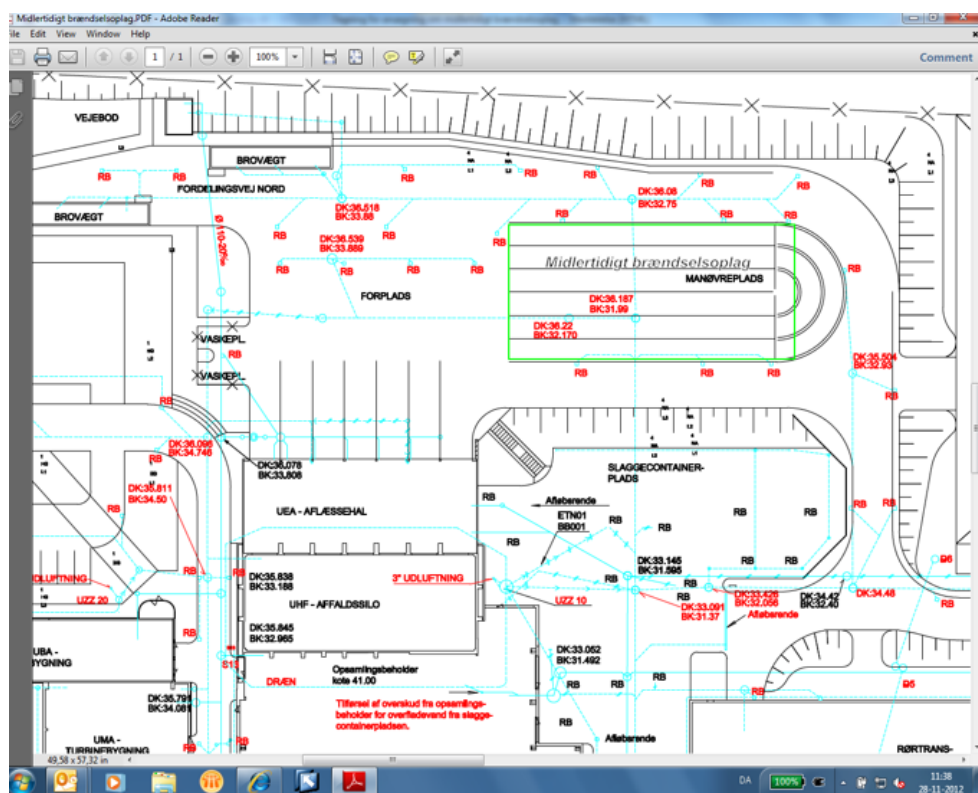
Midlertidigt brændselsoplag.PDF - Adobe Reader

ile Edit View Window Help

1 / 1 100%

Comment

VEJEBOD

BROVÆGT

FORDELINGSVEJ NORD

BROVÆGT

RB RB RB RB RB RB RB RB RB

DK:36.518 BK:33.86

DK:36.06 BK:32.75

DK:36.539 BK:33.889

Midlertidigt brændselsoplag

MANØVREPLADS

FORPLADS

DK:36.187 BK:31.99

DK:36.22 BK:32.170

VASKEPL.

VASKEPL.

DK:35.504 BK:32.93

DK:36.098 BK:34.746

DK:36.078 BK:33.808

SLAGGECONTAINER-PLADS

DK:35.811 BK:34.50

UEA - AFLÆSSEHAL

Afløberende

ETN01 BB001

UDLUFTNING

UZZ 20

DK:35.838 BK:33.188

3" UDLUFTNING

DK:33.145 BK:31.595

UHF - AFFALDSSILO

UZZ 10

DK:33.091 BK:31.37

DK:34.42 BK:32.40

DK:34.48

Afløberende

DK:35.845 BK:32.965

UBA - BYGNING

DK:33.052 BK:31.492

S13

Opsamlingsbeholder kote 41.00

DRÆN

DK:35.791 BK:34.081

Tilførsel af overskud fra opsamlingsbeholder for overfladevand fra slaggecontainerpladsen.

UMA - TURBINEBYGNING

Afløberende

RØRTRANS-

49,58 x 57,32 in

DA 100% 11:38 28-11-2012